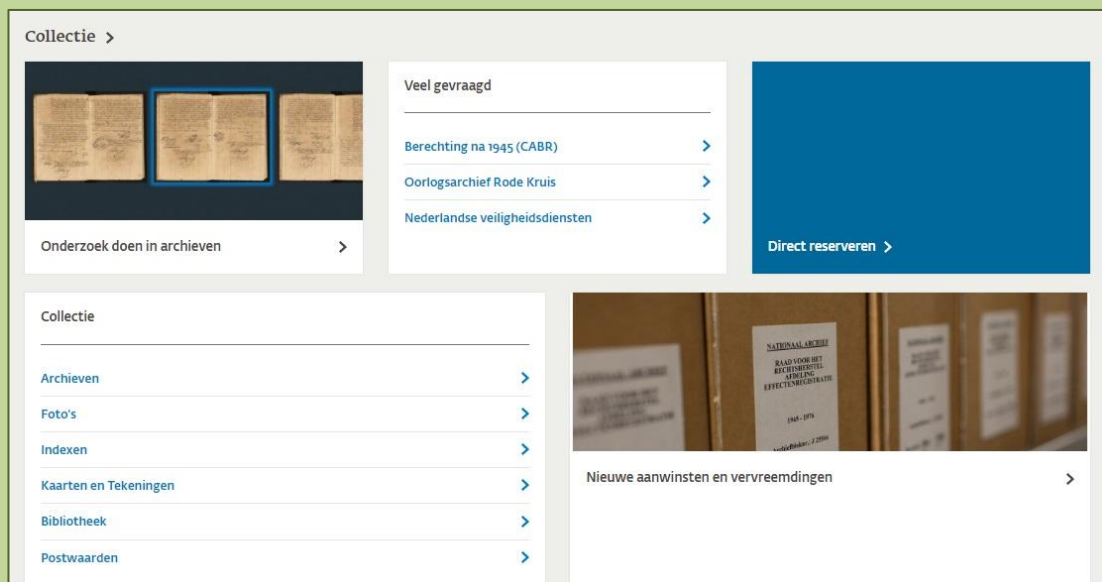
Collectie >

Onderzoek doen in archieven >

Veel gevraagd

Berechting na 1945 (CABR) >

Oorlogsarchief Rode Kruis >

Nederlandse veiligheidsdiensten >

Direct reserveren >

Collectie

Archieven >

Foto's >

Indexen >

Kaarten en Tekeningen >

Bibliotheek >

Postwaarden >

NATIONAAL ARCHIEF
RAAD VOOR HET RECHTSHERSTEL AFDELING EFFECTENREGISTRATIE
1945 - 1976

Nieuwe aanwinsten en vervreemdingen >